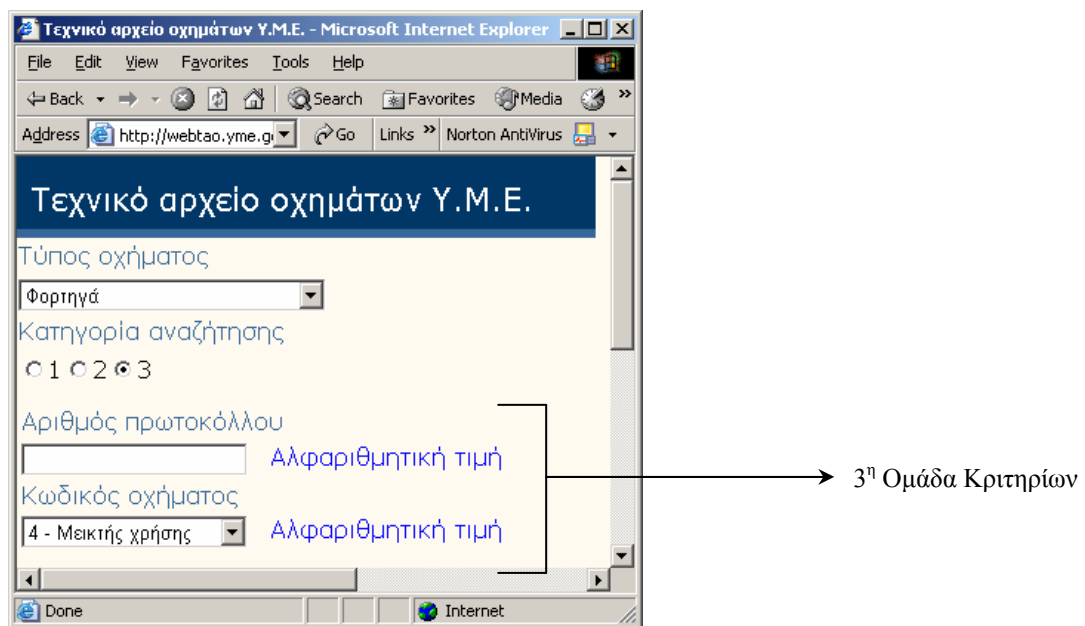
Τεχνικό αρχείο οχημάτων Υ.Μ.Ε. - Microsoft Internet Explorer

File Edit View Favorites Tools Help

Back Search Favorites Media

Address http://webtao.yme.g Go Links Norton AntiVirus

Τεχνικό αρχείο οχημάτων Υ.Μ.Ε.

Τύπος οχήματος

Φορτηγά

Κατηγορία αναζήτησης

1 2 3

Αριθμός πρωτοκόλλου

Αλφαριθμητική τιμή

Κωδικός οχήματος

4 - Μεικτής χρήσης

Αλφαριθμητική τιμή

Done Internet

$3^η$ Ομάδα Κριτηρίων